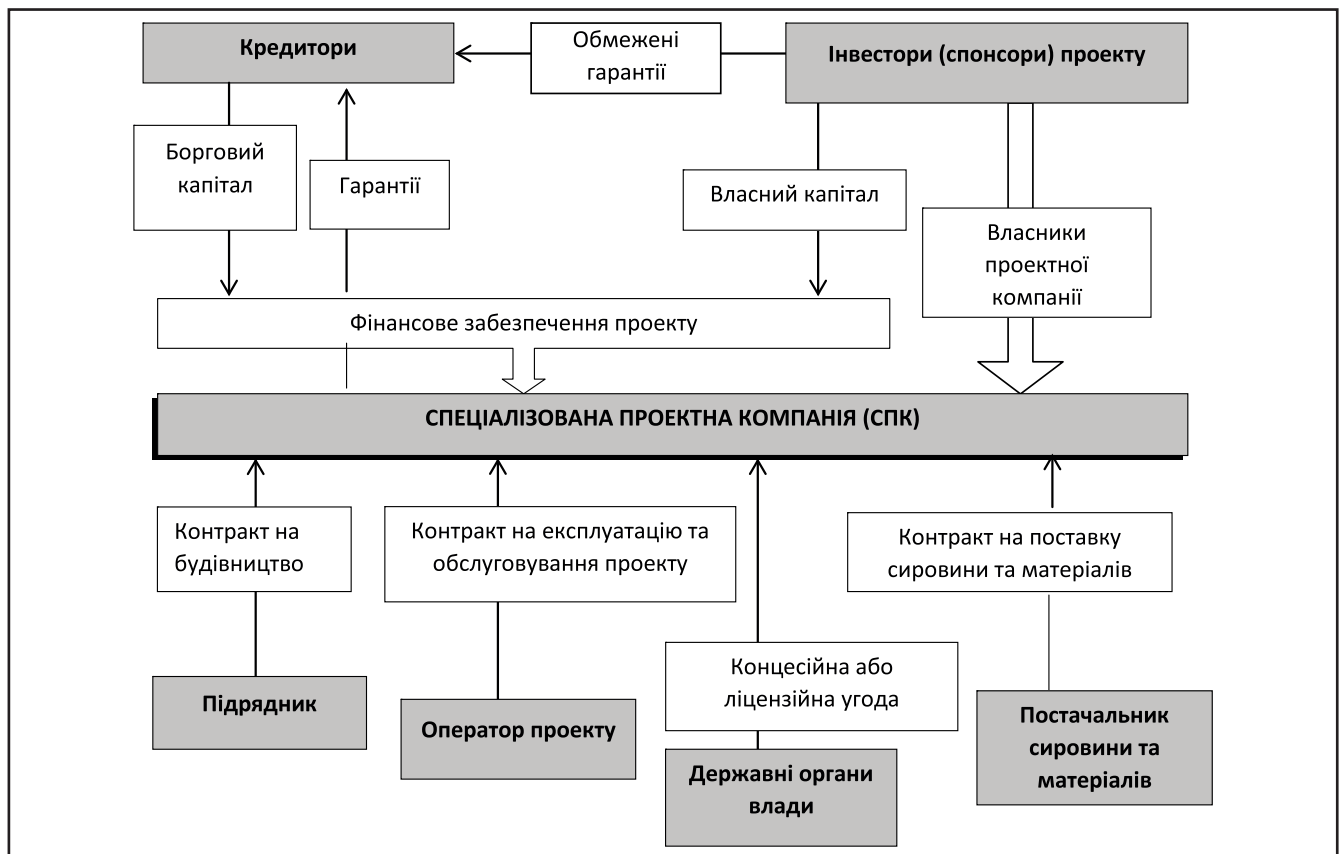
Кредитори

Обмежені гарантії

Інвестори (спонсори) проекту

Борговий капітал

Гарантії

Власний капітал

Власники проектної компанії

Фінансове забезпечення проекту

СПЕЦІАЛІЗОВАНА ПРОЕКТНА КОМПАНІЯ (СПК)

Контракт на будівництво

Контракт на експлуатацію та обслуговування проекту

Контракт на поставку сировини та матеріалів

Концесійна або ліцензійна угода

Підрядник

Оператор проекту

Державні органи влади

Постачальник сировини та матеріалів